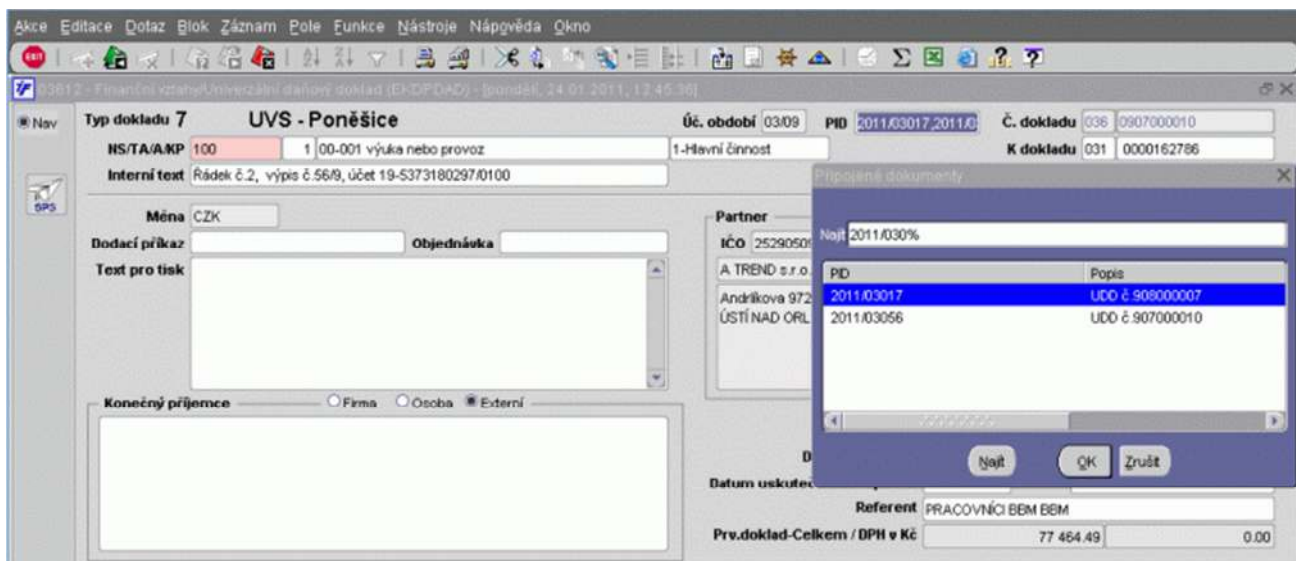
Akce Editace Dotaz Blok Záznam Pole Funkce Nástroje Nápověda Okno

EXIT

03612 - Finanční vztahy/Univerzální daňový doklad (EKDPDAD) - [pondělí, 24.01.2011, 12:45:36]

Nav

SPS

Typ dokladu 7 UVS - Poněšice

Úč. období 03/09 PID 2011/03017,2011/0 Č. dokladu 036 0907000010

NS/TA/A/KP 100 1 00-001 výuka nebo provoz 1-Hlavní činnost K dokladu 031 0000162786

Interní text Rádek č.2, výpis č.56/9, účet 19-5373180297/0100

Měna CZK

Dodací příkaz Objednávka

Text pro tisk

Partner

IČO 25290509

A TREND s.r.o.

Andrlíkova 972
ÚSTÍ NAD ORL

Konečný příjemce Firma Osoba Externí

D

Datum uskuteč

Referent PRACOVNÍCI BBM BBM

Prv.doklad-Celkem / DPH v Kč 77 464.49 0.00

Připojené dokumenty

Najít 2011/030%

| PID | Popis |
|---|---|
| 2011/03017 | UDD č.908000007 |
| 2011/03056 | UDD č.907000010 |

Najít OK Zrušit